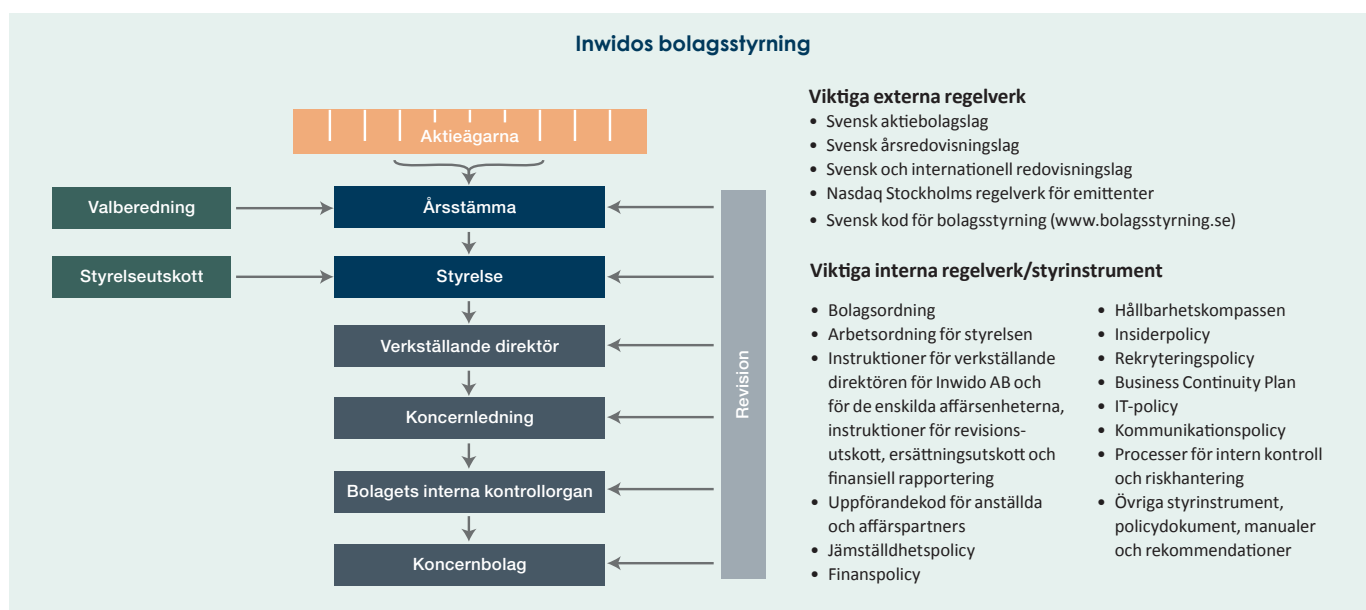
Inwidos bolagsstyrning

Aktieägarna

Valberedning

Årsstämma

Styrelseutskott

Styrelse

Verkställande direktör

Koncernledning

Bolagets interna kontrollorgan

Koncernbolag

Revision

Viktiga externa regelverk
• Svensk aktiebolagslag
• Svensk årsredovisningslag
• Svensk och internationell redovisningslag
• Nasdaq Stockholms regelverk för emittenter
• Svensk kod för bolagsstyrning (www.bolagsstyrning.se)

Viktiga interna regelverk/styrinstrument
• Bolagsordning
• Arbetsordning för styrelsen
• Instruktioner för verkställande direktören för Inwido AB och för de enskilda affärsenheterna, instruktioner för revisionsutskott, ersättningsutskott och finansiell rapportering
• Uppförandekod för anställda och affärspartners
• Jämställdhetspolicy
• Finanspolicy

• Hållbarhetskompassen
• Insiderpolicy
• Rekryteringspolicy
• Business Continuity Plan
• IT-policy
• Kommunikationspolicy
• Processer för intern kontroll och riskhantering
• Övriga styrinstrument, policydokument, manualer och rekommendationer